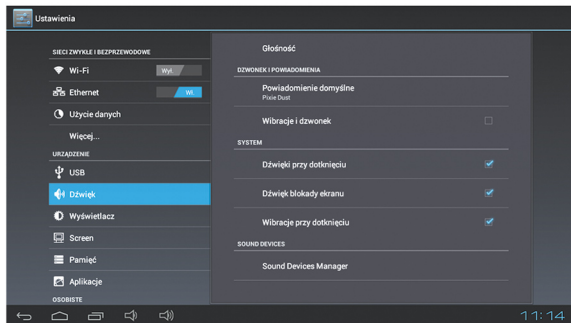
Ustawienia

SIECI ZWYKŁE I BEZPRZEWODOWE

Wi-Fi
Wył.

Ethernet
Wł.

Użycie danych

Więcej...

URZĄDZENIE

USB

Dźwięk

Wyświetlacz

Screen

Pamięć

Aplikacje

OSOBISTE

Głośność

DZWONEK I POWIADOMIENIA

Powiadomienie domyślne
Pixie Dust

Wibracje i dzwonek

SYSTEM

Dźwięki przy dotknięciu

Dźwięk blokady ekranu

Wibracje przy dotknięciu

SOUND DEVICES

Sound Devices Manager

11:14